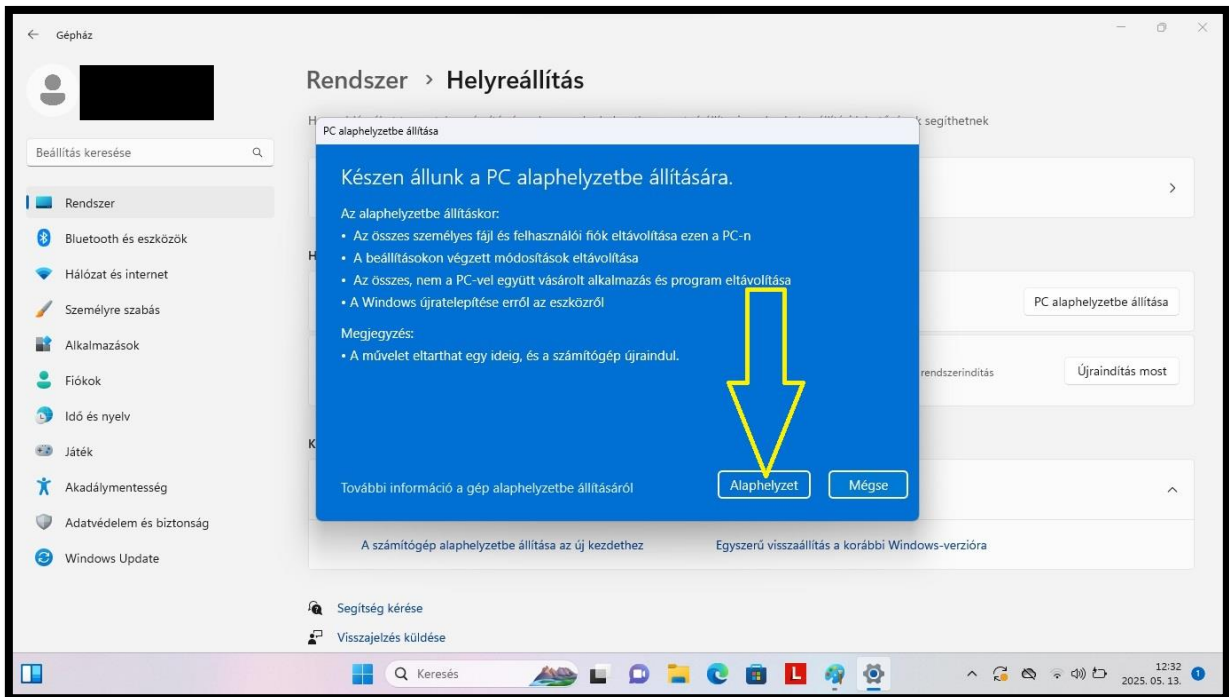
Gépház

Beállítás keresése

Rendszer
Bluetooth és eszközök
Hálózat és internet
Személyre szabás
Alkalmazások
Fiókok
Idő és nyelv
Játék
Akadálymentesség
Adatvédelem és biztonság
Windows Update

Rendszer › Helyreállítás

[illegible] segíthetnek

PC alaphelyzetbe állítása

Készen állunk a PC alaphelyzetbe állítására.

Az alaphelyzetbe állításkor:
• Az összes személyes fájl és felhasználói fiók eltávolítása ezen a PC-n
• A beállításokon végzett módosítások eltávolítása
• Az összes, nem a PC-vel együtt vásárolt alkalmazás és program eltávolítása
• A Windows újratelepítése erről az eszközről

Megjegyzés:
• A művelet eltarthat egy ideig, és a számítógép újraindul.

További információ a gép alaphelyzetbe állításáról

Alaphelyzet

Mégse

PC alaphelyzetbe állítása

rendszerindítás

Újraindítás most

A számítógép alaphelyzetbe állítása az új kezdethez

Egyszerű visszaállítás a korábbi Windows-verzióra

Segítség kérése
Visszajelzés küldése

Keresés

12:32
2025. 05. 13.